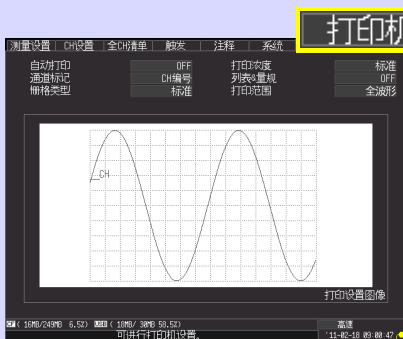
打印机

测量设置 | CH设置 | 全CH清单 | 触发 | 注释 | 系统

自动打印 OFF
通道标记 CH编号
栅格类型 标准

打印浓度 标准
列表&量规 OFF
打印范围 全波形

CH

打印设置图像

CF ( 16MB/249MB 6.5%) USB ( 16MB/ 30MB 50.5%)
可进行打印机设置。

高速
'11-02-18 09:00:47